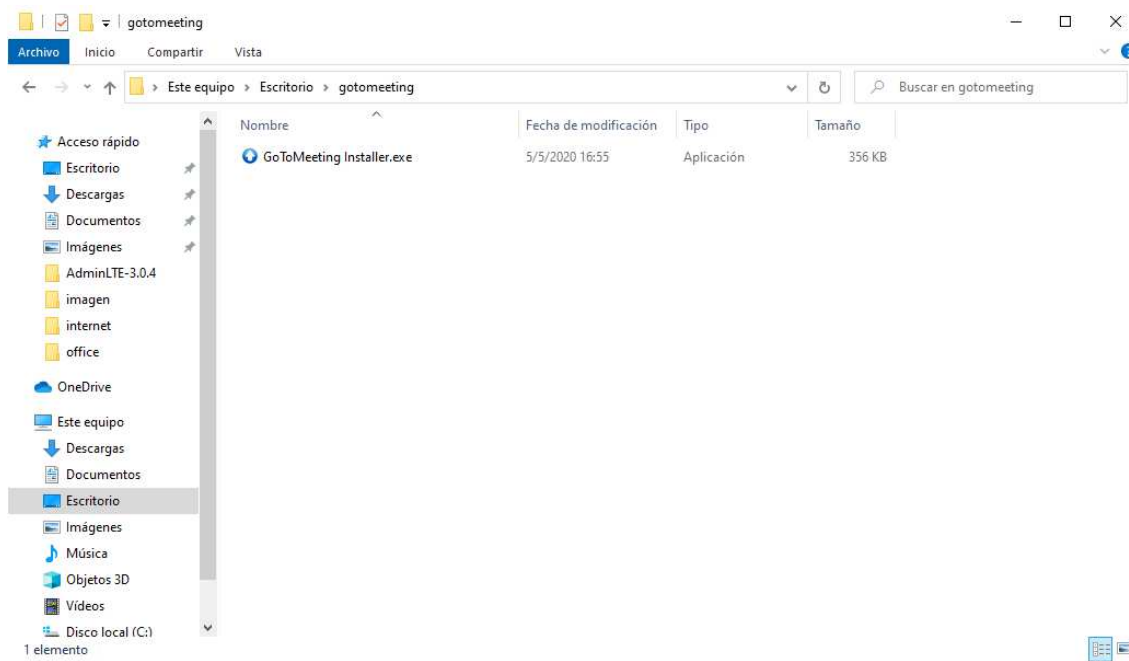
gotomeeting

Archivo Inicio Compartir Vista

Este equipo > Escritorio > gotomeeting

Buscar en gotomeeting

Acceso rápido
Escritorio
Descargas
Documentos
Imágenes
AdminLTE-3.0.4
imagen
internet
office
OneDrive
Este equipo
Descargas
Documentos
Escritorio
Imágenes
Música
Objetos 3D
Vídeos
Disco local (C:)

| Nombre | Fecha de modificación | Tipo | Tamaño |
|---|---|---|---|
| GoToMeeting Installer.exe | 5/5/2020 16:55 | Aplicación | 356 KB |

1 elemento